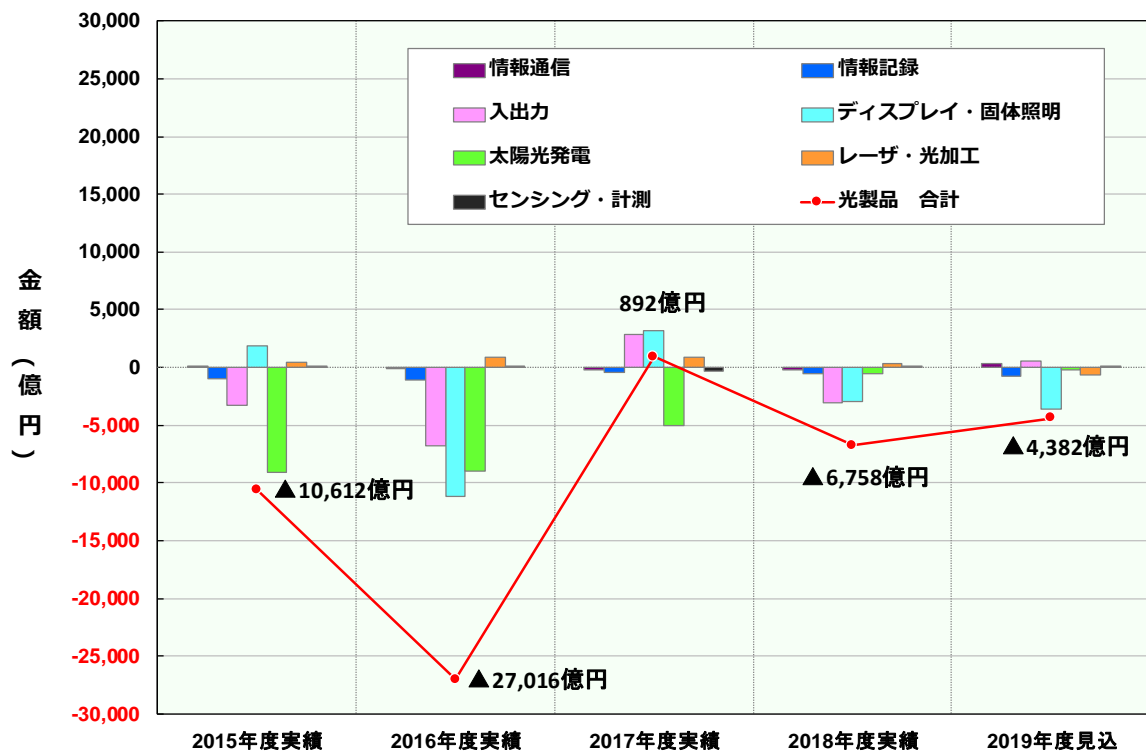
30,000
25,000
20,000
15,000
10,000
5,000
0
-5,000
-10,000
-15,000
-20,000
-25,000
-30,000

金額（億円）

情報通信
情報記録
入出力
ディスプレイ・固体照明
太陽光発電
レーザ・光加工
センシング・計測
光製品　合計

892億円
▲10,612億円
▲27,016億円
▲6,758億円
▲4,382億円

2015年度実績
2016年度実績
2017年度実績
2018年度実績
2019年度見込